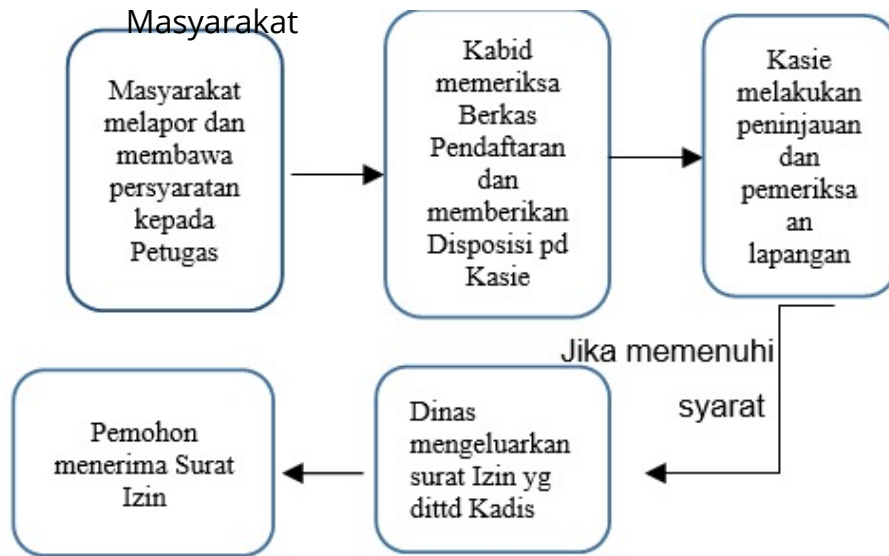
Masyarakat

Masyarakat melapor dan membawa persyaratan kepada Petugas

Kabid memeriksa Berkas Pendaftaran dan memberikan Disposisi pd Kasie

Kasie melakukan peninjauan dan pemeriksa an lapangan

Jika memenuhi syarat

Dinas mengeluarkan surat Izin yg dittd Kadis

Pemohon menerima Surat Izin